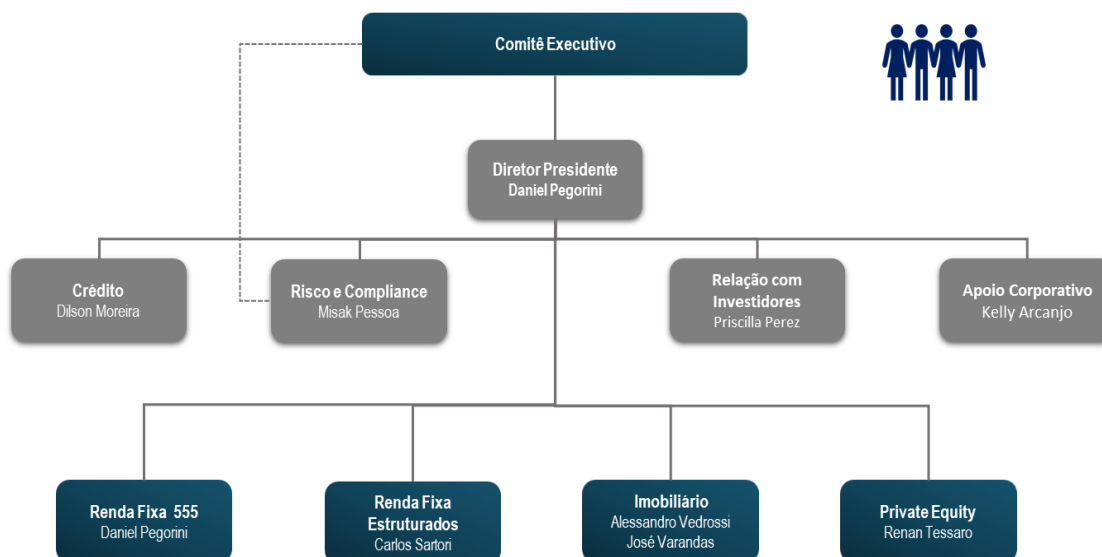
Comitê Executivo

Diretor Presidente
Daniel Pegorini

Crédito
Dilson Moreira

Risco e Compliance
Misak Pessoa

Relação com Investidores
Priscilla Perez

Apoio Corporativo
Kelly Arcanjo

Renda Fixa 555
Daniel Pegorini

Renda Fixa Estruturados
Carlos Sartori

Imobiliário
Alessandro Vedrossi
José Varandas

Private Equity
Renan Tessaro